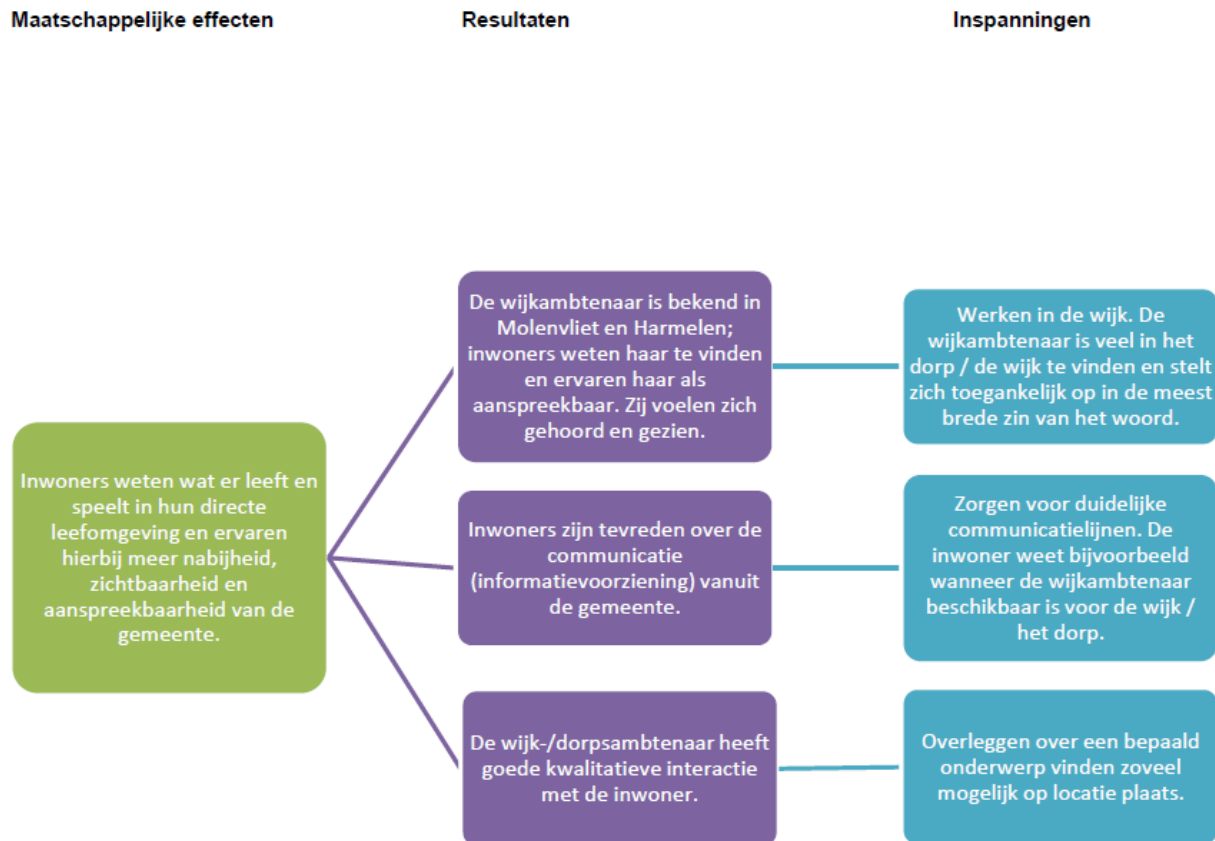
Maatschappelijke effecten

Resultaten

Inspanningen

Inwoners weten wat er leeft en speelt in hun directe leefomgeving en ervaren hierbij meer nabijheid, zichtbaarheid en aanspreekbaarheid van de gemeente.

De wijkambtenaar is bekend in Molenvliet en Harmelen; inwoners weten haar te vinden en ervaren haar als aanspreekbaar. Zij voelen zich gehoord en gezien.

Werken in de wijk. De wijkambtenaar is veel in het dorp / de wijk te vinden en stelt zich toegankelijk op in de meest brede zin van het woord.

Inwoners zijn tevreden over de communicatie (informatievoorziening) vanuit de gemeente.

Zorgen voor duidelijke communicatielijnen. De inwoner weet bijvoorbeeld wanneer de wijkambtenaar beschikbaar is voor de wijk / het dorp.

De wijk-/dorpsambtenaar heeft goede kwalitatieve interactie met de inwoner.

Overleggen over een bepaald onderwerp vinden zoveel mogelijk op locatie plaats.